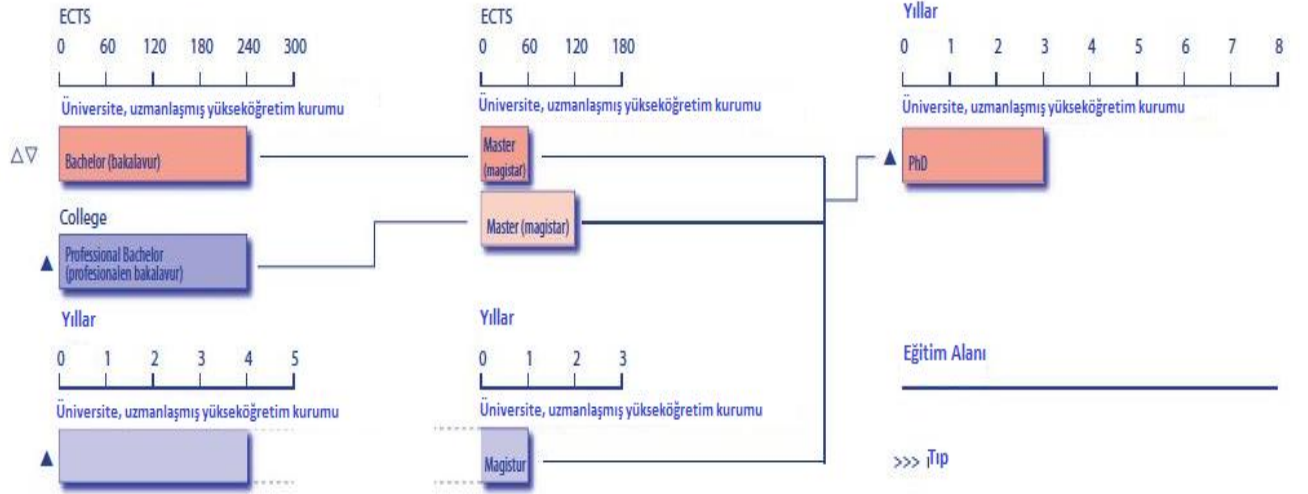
ECTS
0 60 120 180 240 300
Üniversite, uzmanlaşmış yükseköğretim kurumu
ΔV Bachelor (bakalavur)

College
▲ Professional Bachelor (profesionalen bakalavur)

Yıllar
0 1 2 3 4 5
Üniversite, uzmanlaşmış yükseköğretim kurumu
▲

ECTS
0 60 120 180
Üniversite, uzmanlaşmış yükseköğretim kurumu
Master (magistar)
Master (magistar)

Yıllar
0 1 2 3
Üniversite, uzmanlaşmış yükseköğretim kurumu
Magistur

Yıllar
0 1 2 3 4 5 6 7 8
Üniversite, uzmanlaşmış yükseköğretim kurumu
▲ PhD

Eğitim Alanı

>>> Tıp